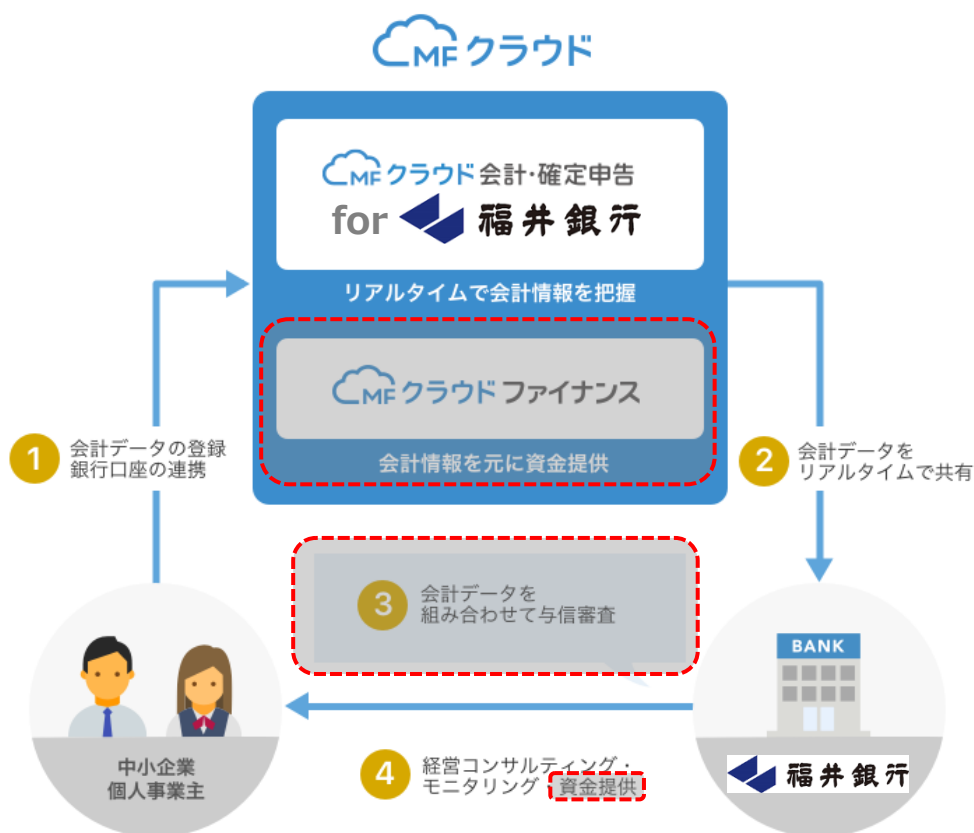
MF クラウド

MF クラウド 会計・確定申告
for 福井銀行

リアルタイムで会計情報を把握

MF クラウド ファイナンス

会計情報を元に資金提供

1 会計データの登録
銀行口座の連携

2 会計データを
リアルタイムで共有

3 会計データを
組み合わせて与信審査

BANK

中小企業
個人事業主

4 経営コンサルティング・
モニタリング 資金提供

福井銀行